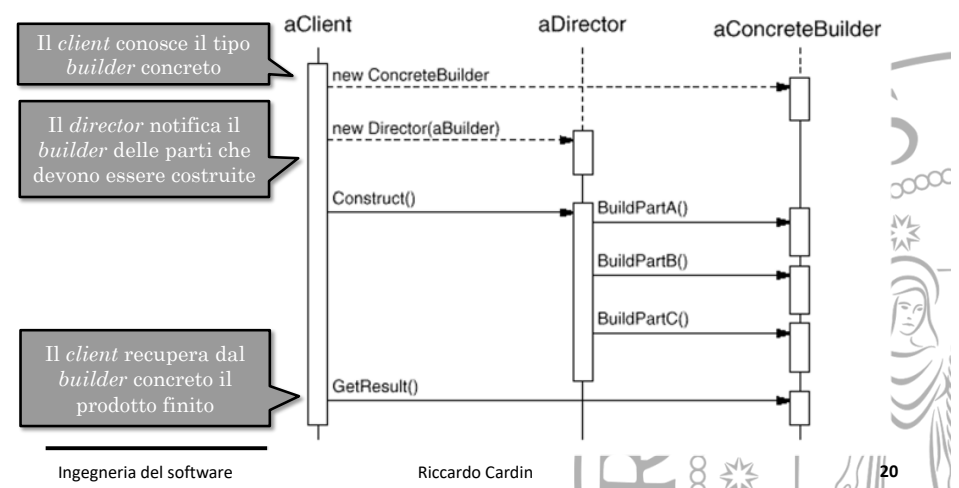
Il *client* conosce il tipo *builder* concreto

Il *director* notifica il *builder* delle parti che devono essere costruite

Il *client* recupera dal *builder* concreto il prodotto finito

aClient

aDirector

aConcreteBuilder

new ConcreteBuilder

new Director(aBuilder)

Construct()

BuildPartA()

BuildPartB()

BuildPartC()

GetResult()

Ingegneria del software

Riccardo Cardin

20